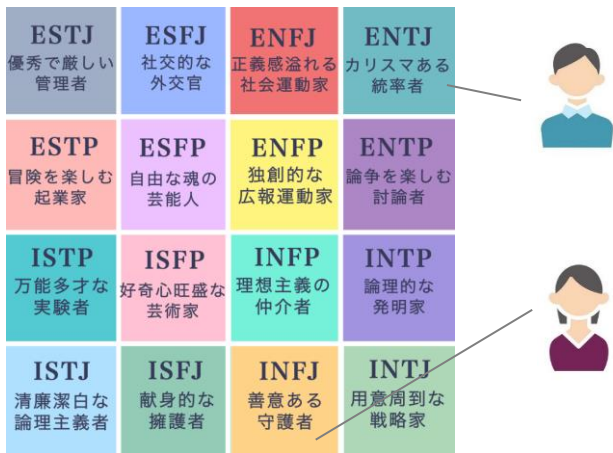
| ESTJ 優秀で厳しい管理者 | ESFJ 社交的な外交官 | ENFJ 正義感溢れる社会運動家 | ENTJ カリスマある統率者 |
|---|---|---|---|
| ESTP 冒険を楽しむ起業家 | ESFP 自由な魂の芸能人 | ENFP 独創的な広報運動家 | ENTP 論争を楽しむ討論者 |
| ISTP 万能多才な実験者 | ISFP 好奇心旺盛な芸術家 | INFP 理想主義の仲介者 | INTP 論理的な発明家 |
| ISTJ 清廉潔白な論理主義者 | ISFJ 献身的な擁護者 | INFJ 善意ある守護者 | INTJ 用意周到な戦略家 |